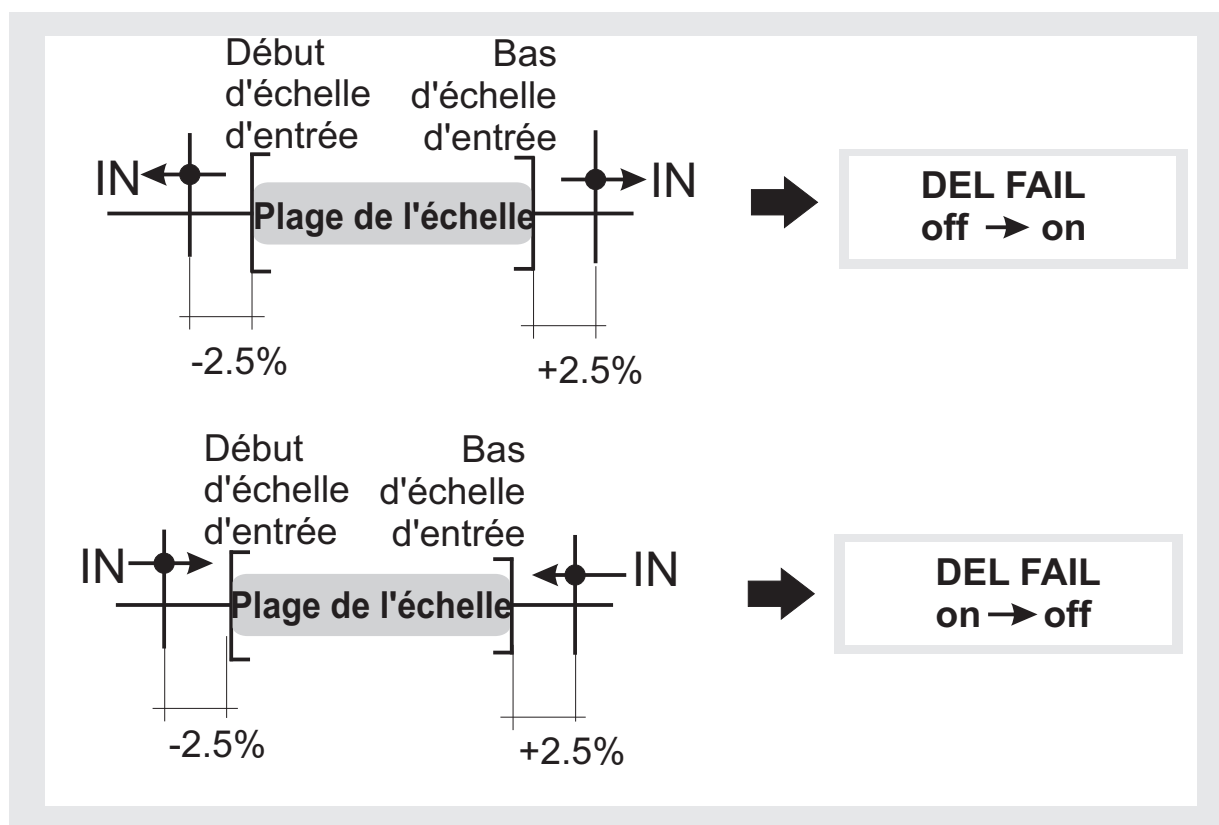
Début d'échelle d'entrée

Bas d'échelle d'entrée

IN

Plage de l'échelle

IN

-2.5%

+2.5%

DEL FAIL
off $\rightarrow$ on

Début d'échelle d'entrée

Bas d'échelle d'entrée

IN

Plage de l'échelle

IN

-2.5%

+2.5%

DEL FAIL
on $\rightarrow$ off